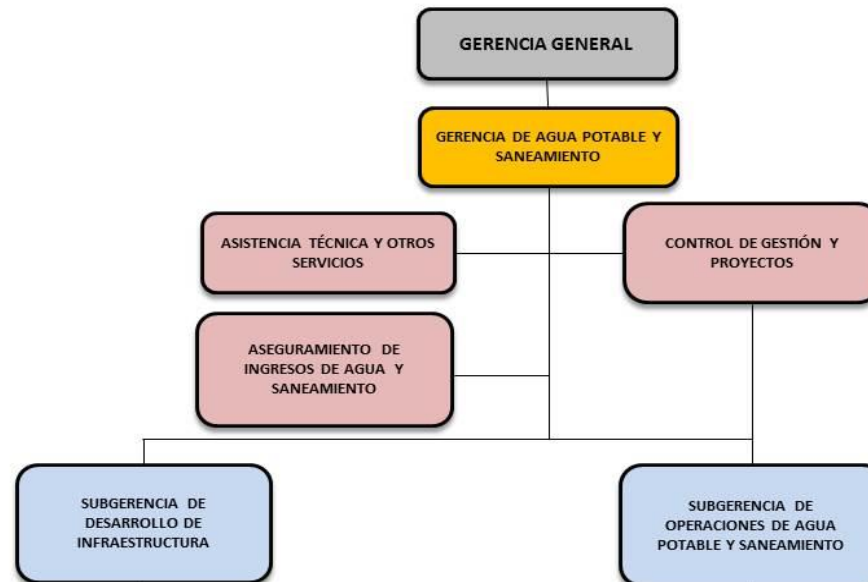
GERENCIA GENERAL

GERENCIA DE AGUA POTABLE Y SANEAMIENTO

ASISTENCIA TÉCNICA Y OTROS SERVICIOS

CONTROL DE GESTIÓN Y PROYECTOS

ASEGURAMIENTO DE INGRESOS DE AGUA Y SANEAMIENTO

SUBGERENCIA DE DESARROLLO DE INFRAESTRUCTURA

SUBGERENCIA DE OPERACIONES DE AGUA POTABLE Y SANEAMIENTO